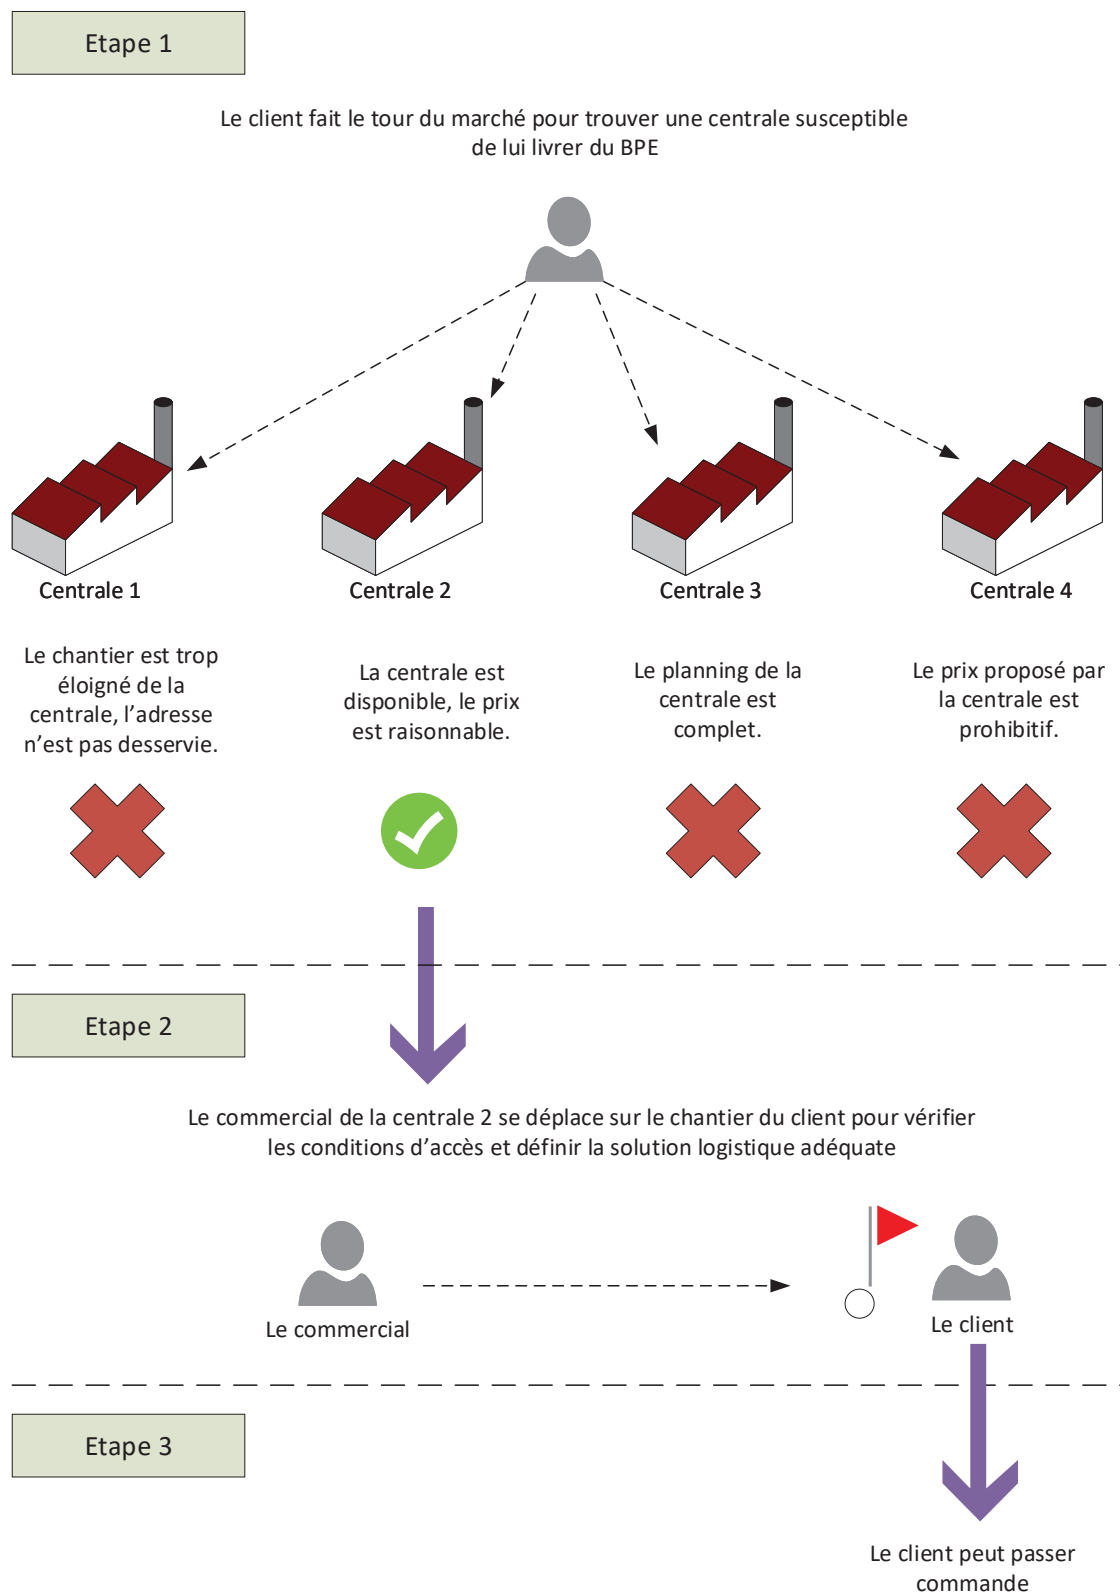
Etape 1

Le client fait le tour du marché pour trouver une centrale susceptible de lui livrer du BPE

Centrale 1

Centrale 2

Centrale 3

Centrale 4

Le chantier est trop éloigné de la centrale, l'adresse n'est pas desservie.

La centrale est disponible, le prix est raisonnable.

Le planning de la centrale est complet.

Le prix proposé par la centrale est prohibitif.

Etape 2

Le commercial de la centrale 2 se déplace sur le chantier du client pour vérifier les conditions d'accès et définir la solution logistique adéquate

Le commercial

Le client

Etape 3

Le client peut passer commande